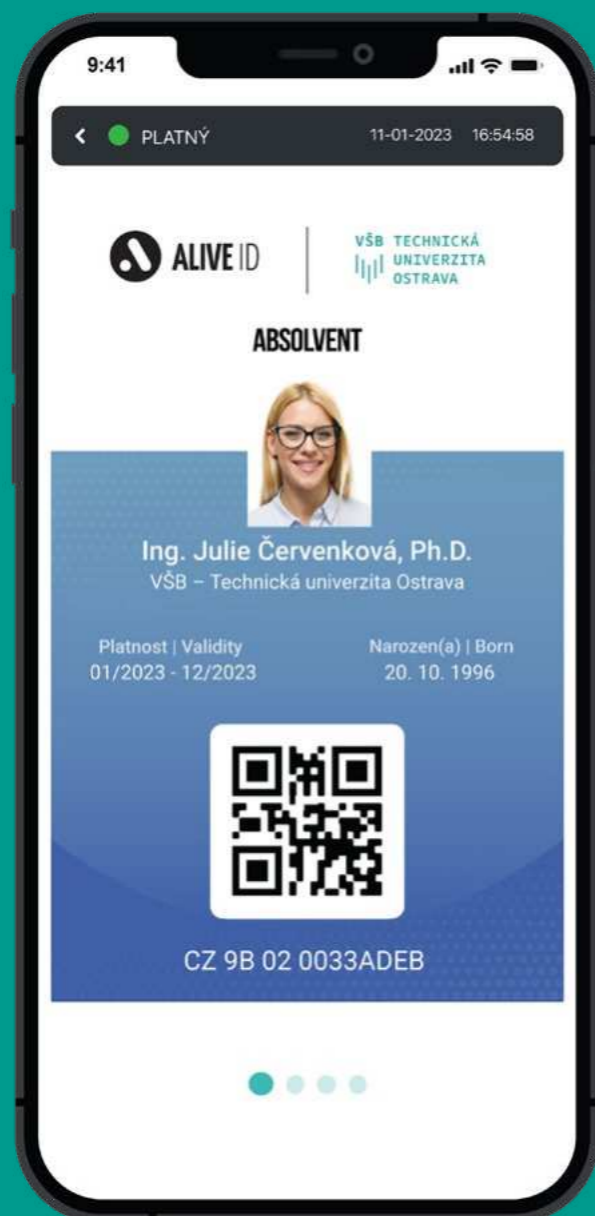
9:41

PLATNÝ 11-01-2023 16:54:58

ALIVE ID

VŠB TECHNICKÁ UNIVERZITA OSTRAVA

ABSOLVENT

Ing. Julie Červenková, Ph.D.
VŠB – Technická univerzita Ostrava

Platnost | Validity
01/2023 - 12/2023

Narozen(a) | Born
20. 10. 1996

CZ 9B 02 0033ADEB